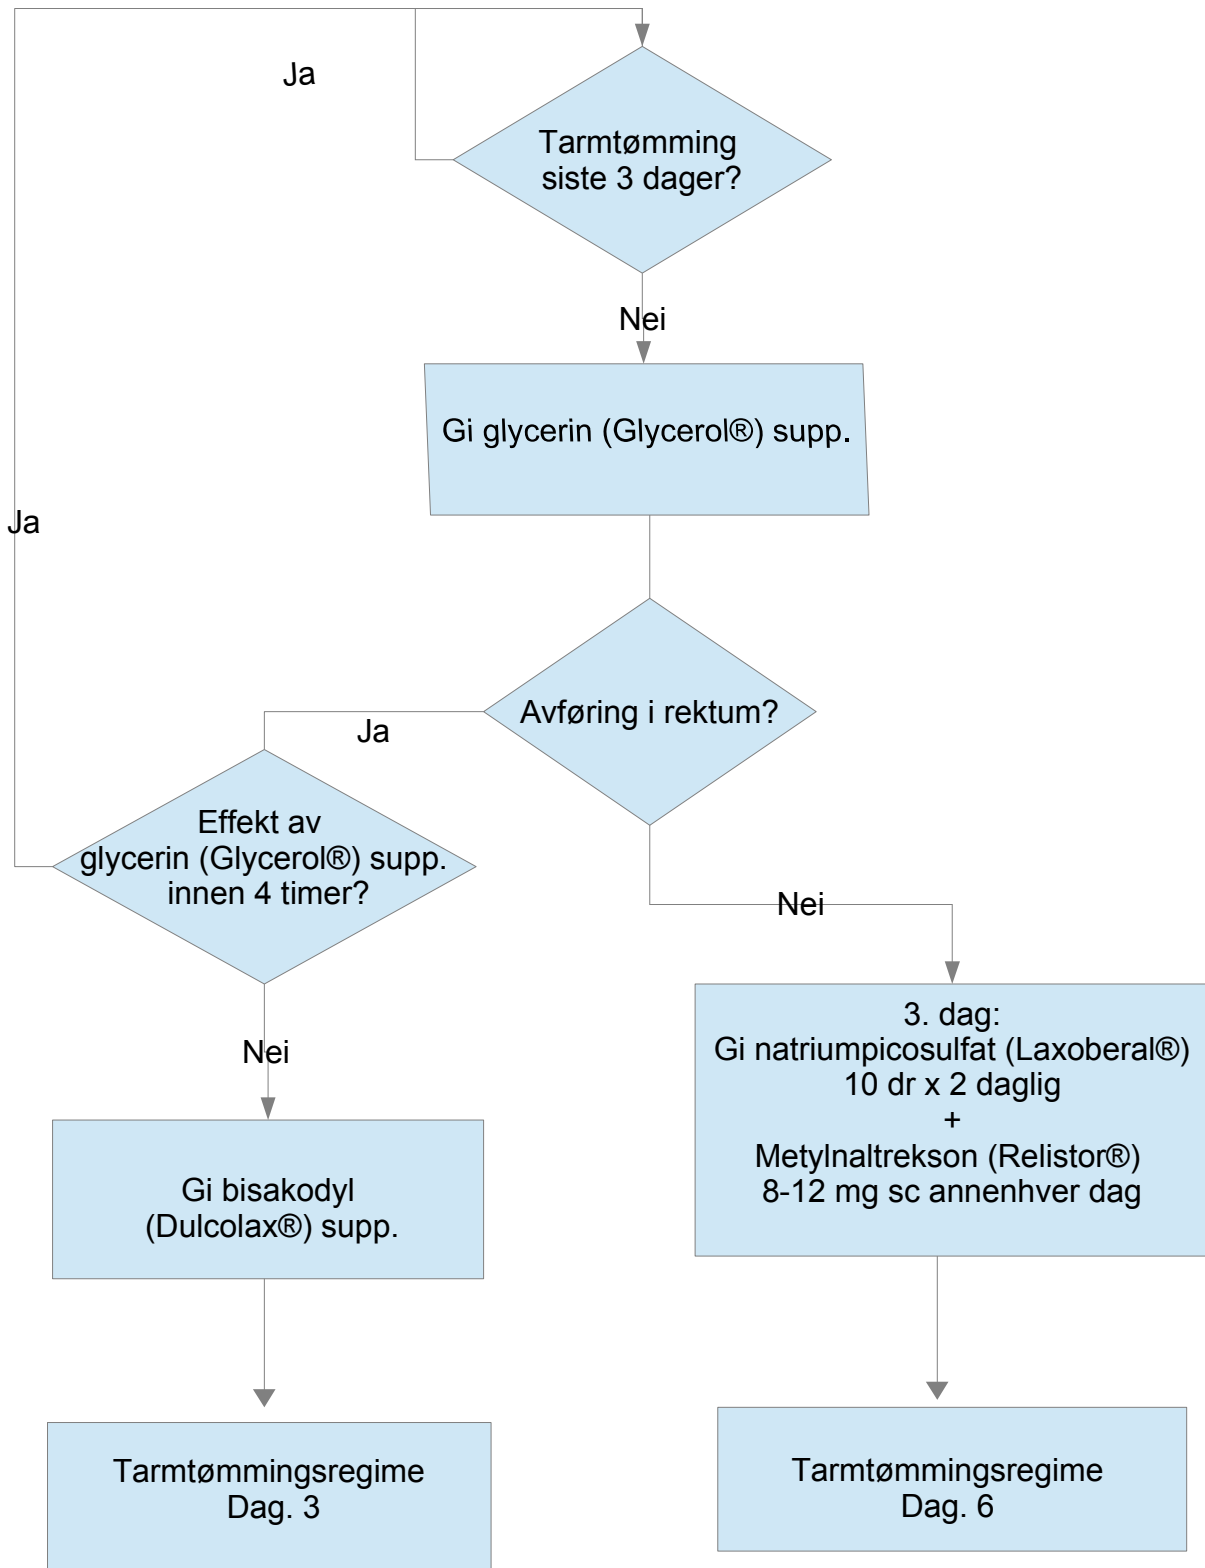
Ja

Tarmtømming siste 3 dager?

Nei

Gi glycerin (Glycerol®) supp.

Ja

Avføring i rektum?

Ja

Effekt av glycerin (Glycerol®) supp. innen 4 timer?

Nei

Nei

3. dag:
Gi natriumpicosulfat (Laxoberal®)
10 dr x 2 daglig
+
Metylnaltrekson (Relistor®)
8-12 mg sc annenhver dag

Gi bisakodyl (Dulcolax®) supp.

Tarmtømmingsregime
Dag. 3

Tarmtømmingsregime
Dag. 6